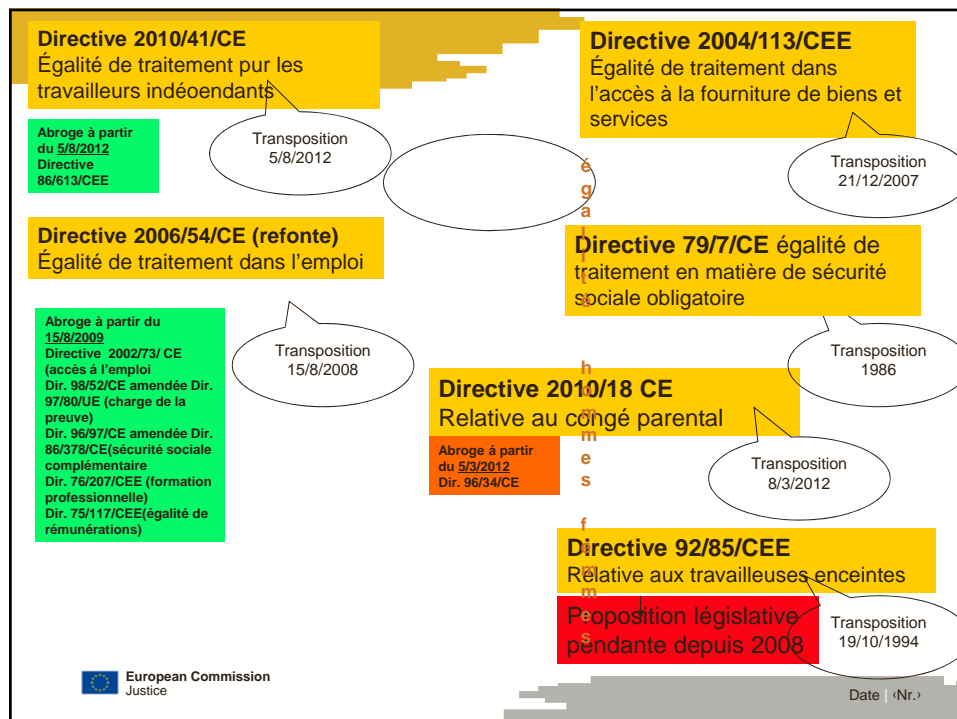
**Directive 2010/41/CE**
Égalité de traitement pur les travailleurs indéoendants

**Abroge à partir du 5/8/2012 Directive 86/613/CEE**

Transposition 5/8/2012

**Directive 2004/113/CEE**
Égalité de traitement dans l'accès à la fourniture de biens et services

Transposition 21/12/2007

égalité hommes femmes

**Directive 2006/54/CE (refonte)**
Égalité de traitement dans l'emploi

**Directive 79/7/CE** égalité de traitement en matière de sécurité sociale obligatoire

**Abroge à partir du 15/8/2009 Directive 2002/73/ CE (accès à l'emploi Dir. 98/52/CE amendée Dir. 97/80/UE (charge de la preuve) Dir. 96/97/CE amendée Dir. 86/378/CE(sécurité sociale complémentaire Dir. 76/207/CEE (formation professionnelle) Dir. 75/117/CEE(égalité de rémunérations)**

Transposition 15/8/2008

Transposition 1986

**Directive 2010/18 CE**
Relative au congé parental

**Abroge à partir du 5/3/2012 Dir. 96/34/CE**

Transposition 8/3/2012

**Directive 92/85/CEE**
Relative aux travailleuses enceintes

Proposition législative pendante depuis 2008

Transposition 19/10/1994

**European Commission**
Justice

Date | ‹Nr.›